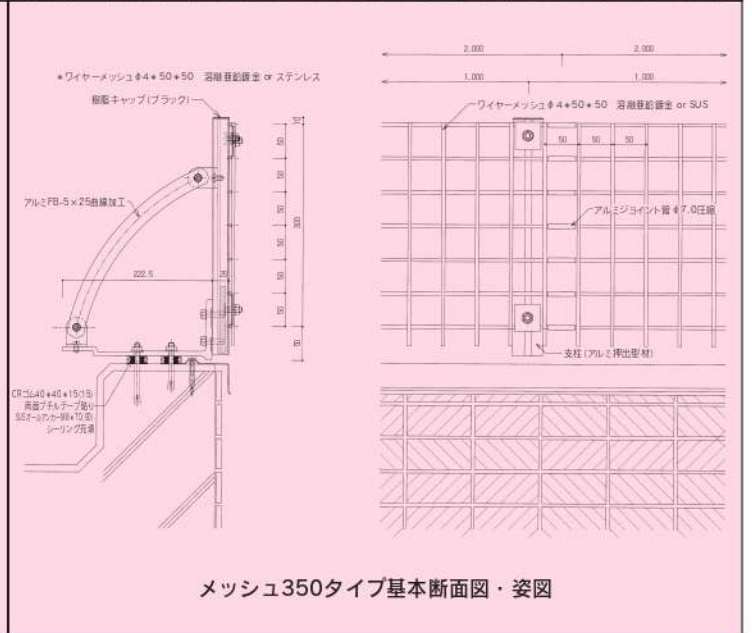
＊ワイヤーメッシュ φ4＊50＊50 溶融亜鉛鍍金 or ステンレス

樹脂キャップ(ブラック)

アルミFB-5×25曲線加工

222.5

10

50

50

50

50

50

50

300

20

30

CRゴム40＊40＊15(15)
両面ブチルテープ貼り
SUSオールアンカーM6＊70(60)
シーリング充填

2,000

2,000

1,000

1,000

ワイヤーメッシュ φ4＊50＊50 溶融亜鉛鍍金 or SUS

50

50

50

アルミジョイント管 φ7.0圧縮

支柱(アルミ押出型材)

メッシュ350タイプ基本断面図・姿図